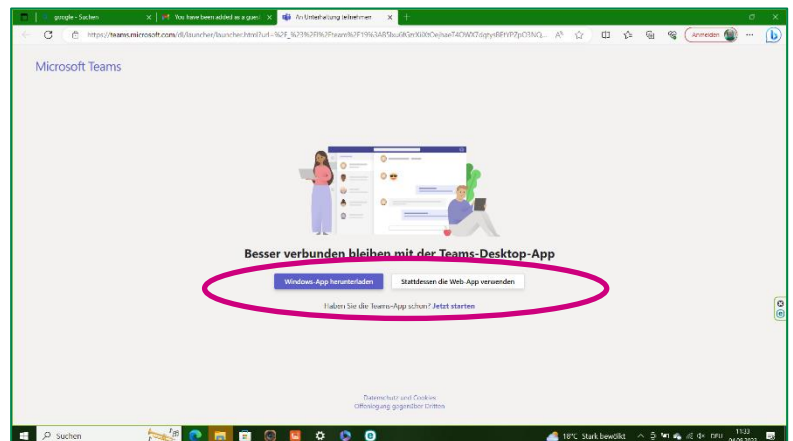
google - Suchen
You have been added as a guest
An Unterhaltung teilnehmen
https://teams.microsoft.com/dl/launcher/launcher.html?url=%2F_%23%2Fl%2Fteam%2F19%3A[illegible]
Anmelden

Microsoft Teams

Besser verbunden bleiben mit der Teams-Desktop-App

Windows-App herunterladen
Stattdessen die Web-App verwenden

Haben Sie die Teams-App schon? Jetzt starten

Datenschutz und Cookies
Offenlegung gegenüber Dritten

Suchen
18°C Stark bewölkt
DEU
11:33
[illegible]